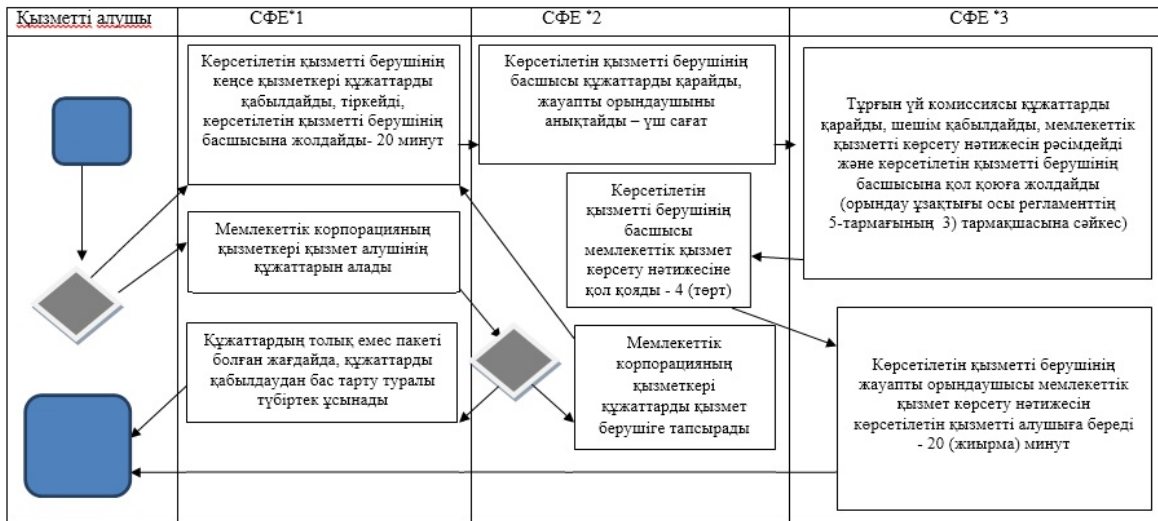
| Қызметті алушы | СФЕ*1 | СФЕ *2 | СФЕ *3 |
|---|---|---|---|

Көрсетілетін қызметті берушінің кеңсе қызметкері құжаттарды қабылдайды, тіркейді, көрсетілетін қызметті берушінің басшысына жолдайды- 20 минут

Көрсетілетін қызметті берушінің басшысы құжаттарды қарайды, жауапты орындаушыны анықтайды – үш сағат

Тұрғын үй комиссиясы құжаттарды қарайды, шешім қабылдайды, мемлекеттік қызметті көрсету нәтижесін рәсімдейді және көрсетілетін қызметті берушінің басшысына қол қоюға жолдайды (орындау ұзақтығы осы регламенттің 5-тармағының 3) тармақшасына сәйкес)

Көрсетілетін қызметті берушінің басшысы мемлекеттік қызмет көрсету нәтижесіне қол қояды - 4 (төрт)

Мемлекеттік корпорацияның қызметкері қызмет алушінің құжаттарын алады

Құжаттардың толық емес пакеті болған жағдайда, құжаттарды қабылдаудан бас тарту туралы түбіртек ұсынады

Мемлекеттік корпорацияның қызметкері құжаттарды қызмет берушіге тапсырады

Көрсетілетін қызметті берушінің жауапты орындаушысы мемлекеттік қызмет көрсету нәтижесін көрсетілетін қызметті алушыға береді - 20 (жиырма) минут